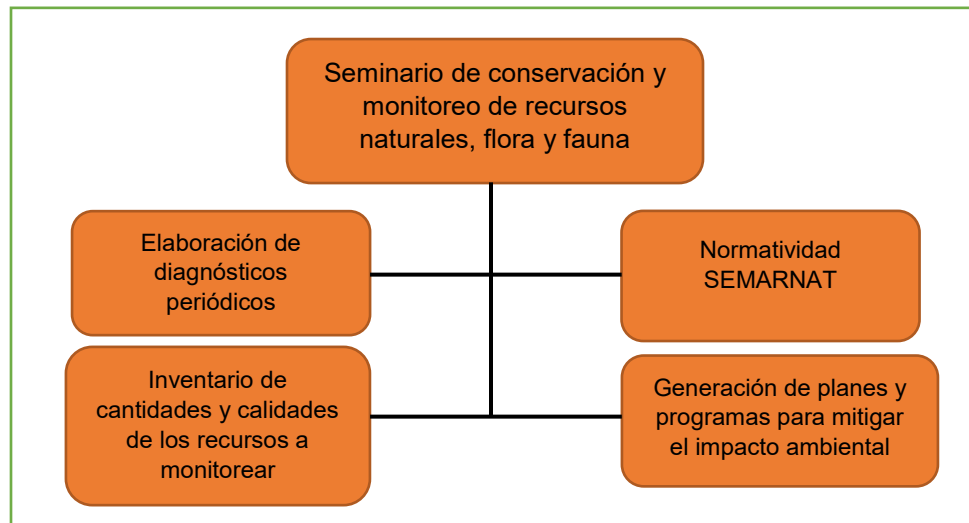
Seminario de conservación y monitoreo de recursos naturales, flora y fauna

Elaboración de diagnósticos periódicos

Normatividad SEMARNAT

Inventario de cantidades y calidades de los recursos a monitorear

Generación de planes y programas para mitigar el impacto ambiental